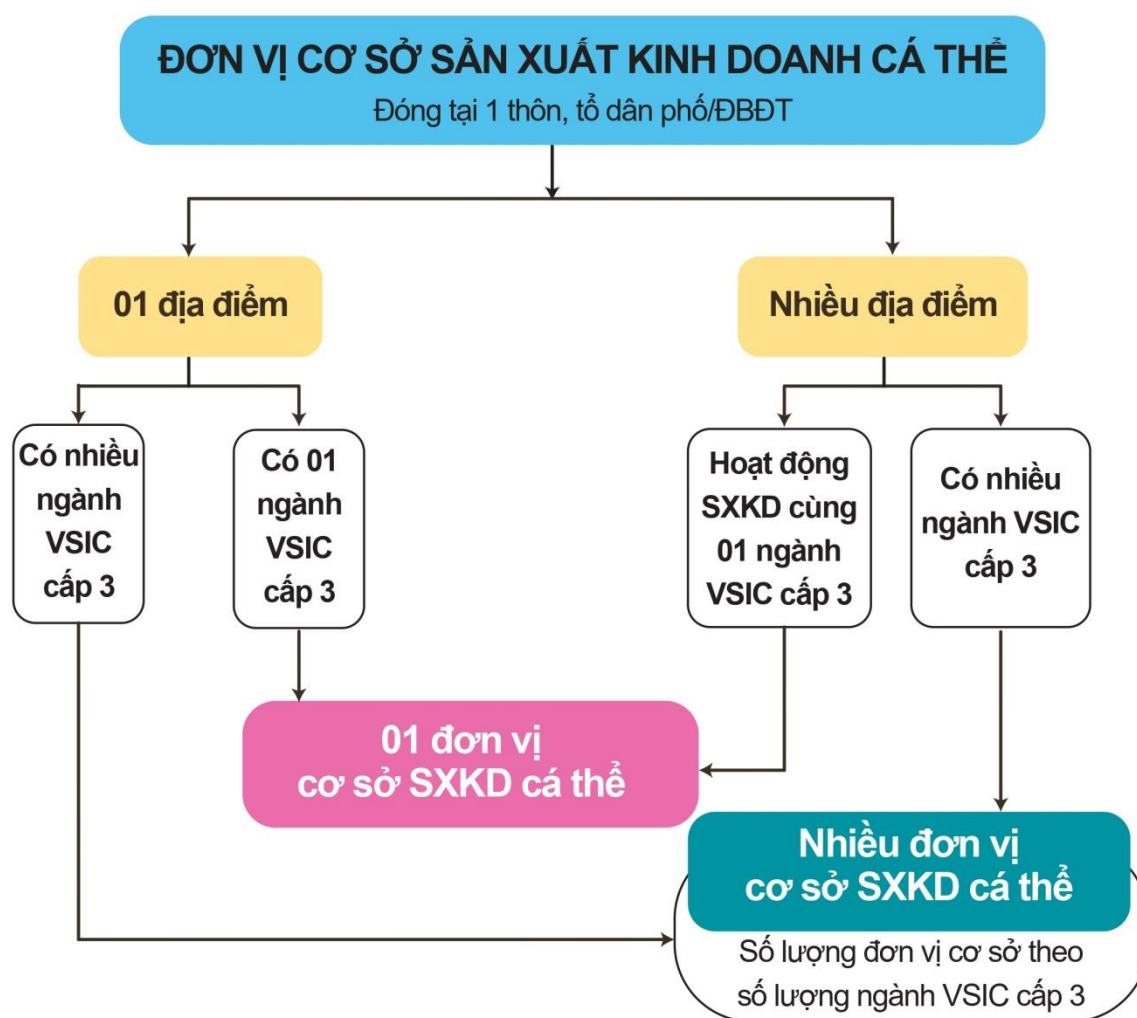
ĐƠN VỊ CƠ SỞ SẢN XUẤT KINH DOANH CÁ THỂ
Đóng tại 1 thôn, tổ dân phố/ĐBĐT

01 địa điểm

Nhiều địa điểm

Có nhiều ngành VSIC cấp 3

Có 01 ngành VSIC cấp 3

Hoạt động SXKD cùng 01 ngành VSIC cấp 3

Có nhiều ngành VSIC cấp 3

01 đơn vị cơ sở SXKD cá thể

Nhiều đơn vị cơ sở SXKD cá thể

Số lượng đơn vị cơ sở theo số lượng ngành VSIC cấp 3